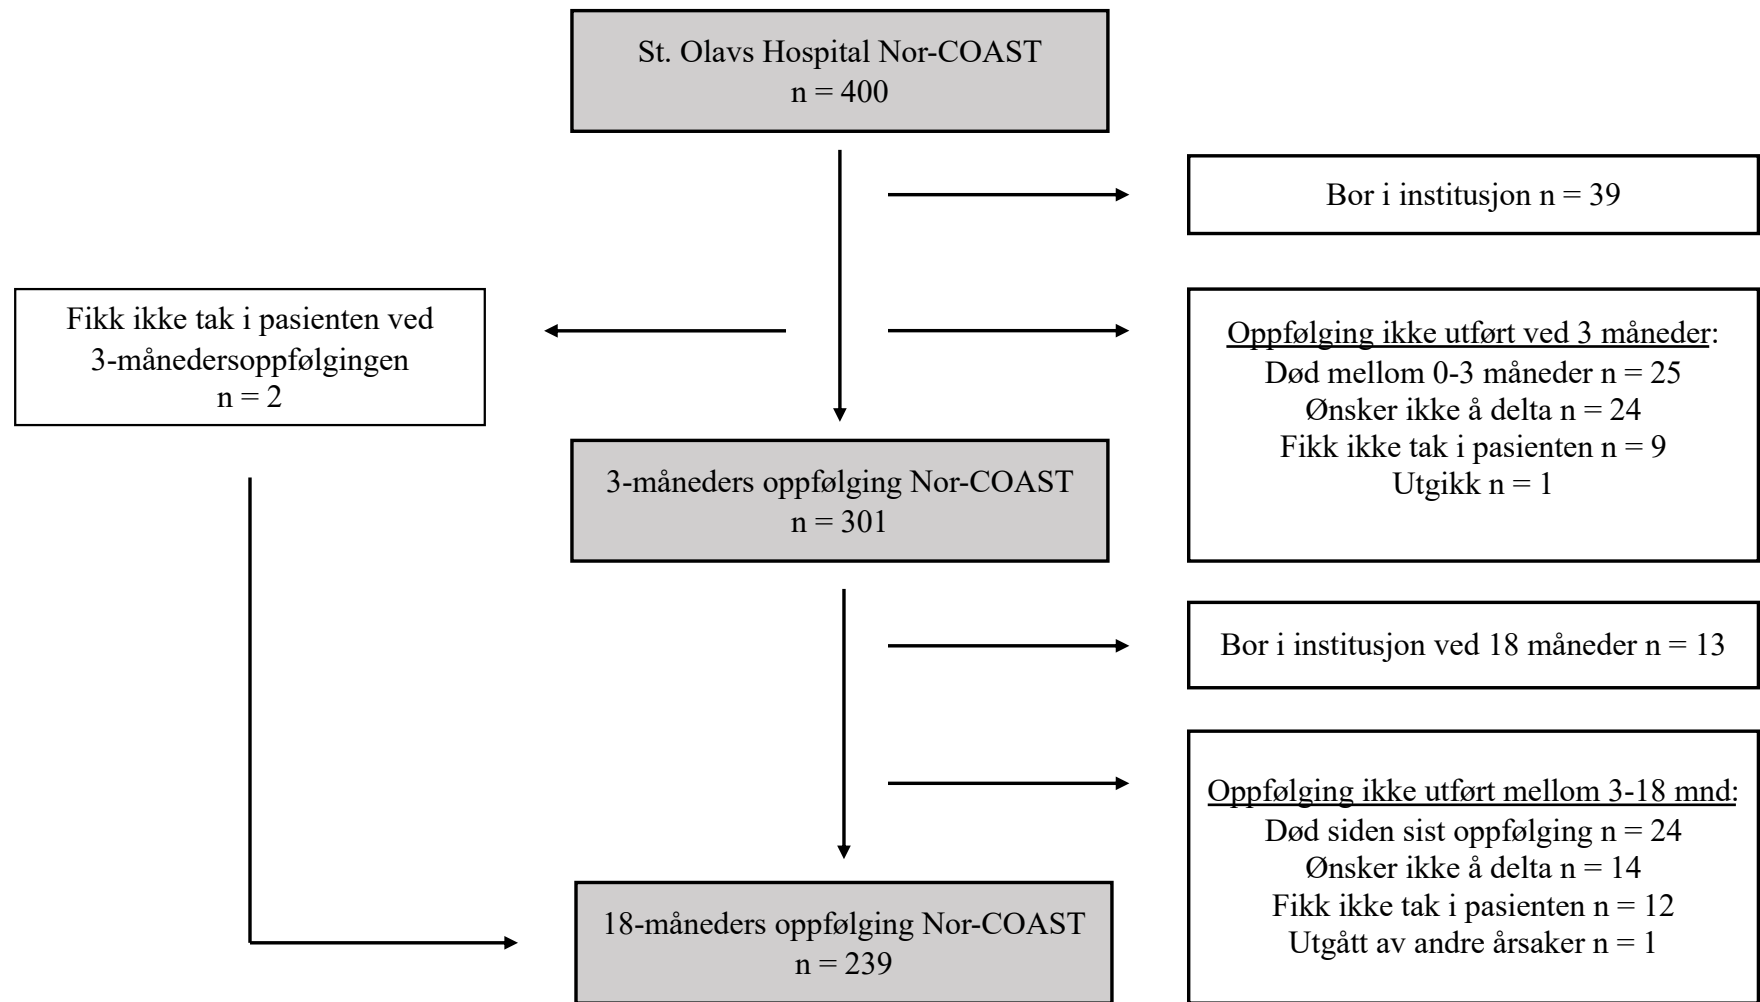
St. Olavs Hospital Nor-COAST
n = 400

Bor i institusjon n = 39

Fikk ikke tak i pasienten ved 3-månedersoppfølgingen
n = 2

Oppfølging ikke utført ved 3 måneder:
Død mellom 0-3 måneder n = 25
Ønsker ikke å delta n = 24
Fikk ikke tak i pasienten n = 9
Utgikk n = 1

3-måneders oppfølging Nor-COAST
n = 301

Bor i institusjon ved 18 måneder n = 13

Oppfølging ikke utført mellom 3-18 mnd:
Død siden sist oppfølging n = 24
Ønsker ikke å delta n = 14
Fikk ikke tak i pasienten n = 12
Utgått av andre årsaker n = 1

18-måneders oppfølging Nor-COAST
n = 239